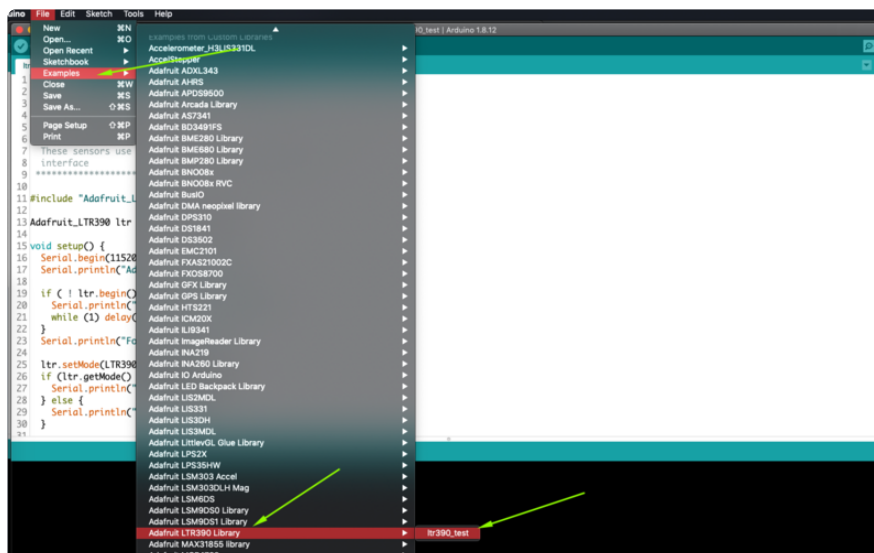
duino File Edit Sketch Tools Help

0_test | Arduino 1.8.12

New ⌘N
Open... ⌘O
Open Recent
Sketchbook
Examples
Close ⌘W
Save ⌘S
Save As... ⇧⌘S
Page Setup ⇧⌘P
Print ⌘P

Examples from Custom Libraries
Accelerometer_H3LIS331DL
AccelStepper
Adafruit ADXL343
Adafruit AHRS
Adafruit APDS9500
Adafruit Arcada Library
Adafruit AS7341
Adafruit BD3491FS
Adafruit BME280 Library
Adafruit BME680 Library
Adafruit BMP280 Library
Adafruit BNO08x
Adafruit BNO08x RVC
Adafruit BusIO
Adafruit DMA neopixel library
Adafruit DPS310
Adafruit DS1841
Adafruit DS3502
Adafruit EMC2101
Adafruit FXAS21002C
Adafruit FXOS8700
Adafruit GFX Library
Adafruit GPS Library
Adafruit HTS221
Adafruit ICM20X
Adafruit ILI9341
Adafruit ImageReader Library
Adafruit INA219
Adafruit INA260 Library
Adafruit IO Arduino
Adafruit LED Backpack Library
Adafruit LIS2MDL
Adafruit LIS331
Adafruit LIS3DH
Adafruit LIS3MDL
Adafruit LittlevGL Glue Library
Adafruit LPS2X
Adafruit LPS35HW
Adafruit LSM303 Accel
Adafruit LSM303DLH Mag
Adafruit LSM6DS
Adafruit LSM9DS0 Library
Adafruit LSM9DS1 Library
Adafruit LTR390 Library
Adafruit MAX31855 library

ltr390_test

ltr
1
2
3
4
5
6
7 These sensors use
8 interface
9 ********************
10
11 #include "Adafruit_L
12
13 Adafruit_LTR390 ltr
14
15 void setup() {
16 Serial.begin(11520
17 Serial.println("Ad
18
19 if ( ! ltr.begin()
20 Serial.println("
21 while (1) delay(
22 }
23 Serial.println("Fo
24
25 ltr.setMode(LTR390
26 if (ltr.getMode()
27 Serial.println("
28 } else {
29 Serial.println("
30 }
31